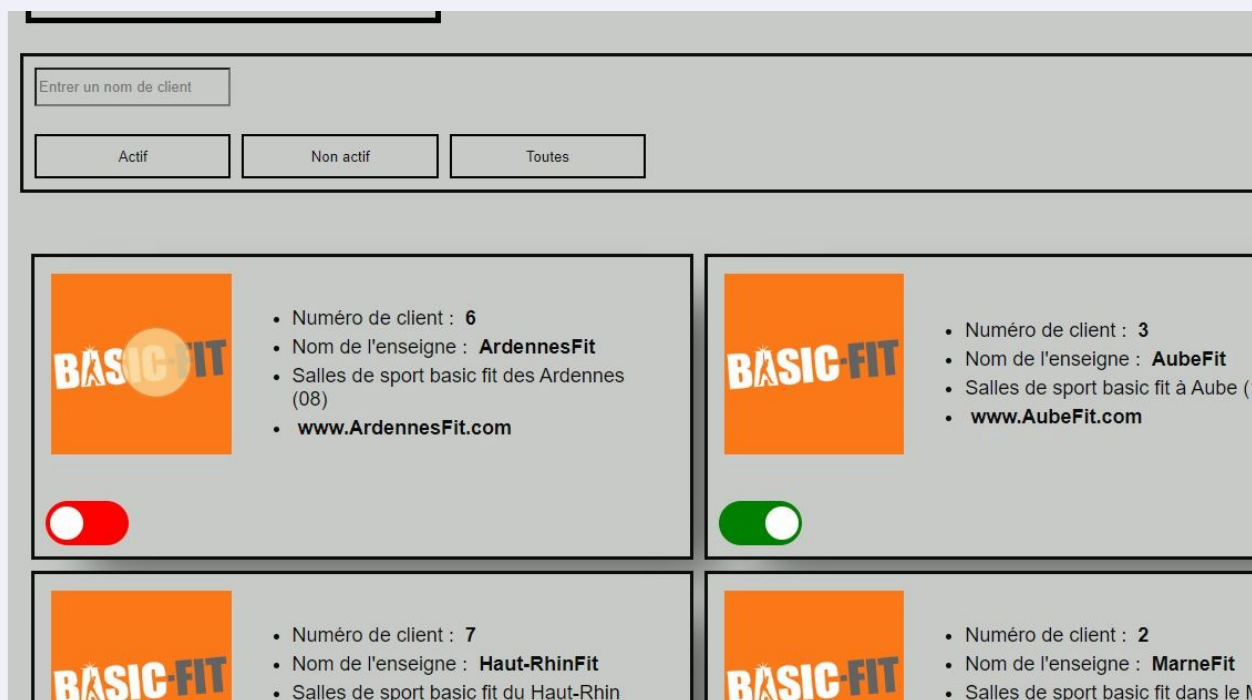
Entrer un nom de client

Actif

Non actif

Toutes

BASIC-FIT

- Numéro de client : **6**
- Nom de l'enseigne : **ArdennesFit**
- Salles de sport basic fit des Ardennes (08)
- **www.ArdennesFit.com**

BASIC-FIT

- Numéro de client : **3**
- Nom de l'enseigne : **AubeFit**
- Salles de sport basic fit à Aube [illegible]
- **www.AubeFit.com**

BASIC-FIT

- Numéro de client : **7**
- Nom de l'enseigne : **Haut-RhinFit**
- Salles de sport basic fit du Haut-Rhin

BASIC-FIT

- Numéro de client : **2**
- Nom de l'enseigne : **MarneFit**
- Salles de sport basic fit dans le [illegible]